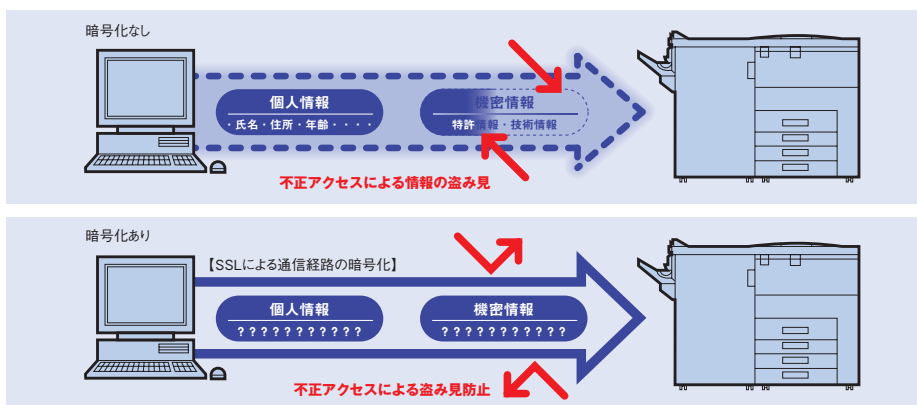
暗号化なし

個人情報
・氏名・住所・年齢・・・・

機密情報
特許情報・技術情報

不正アクセスによる情報の盗み見

暗号化あり

【SSLによる通信経路の暗号化】

個人情報
???????????

機密情報
???????????

不正アクセスによる盗み見防止